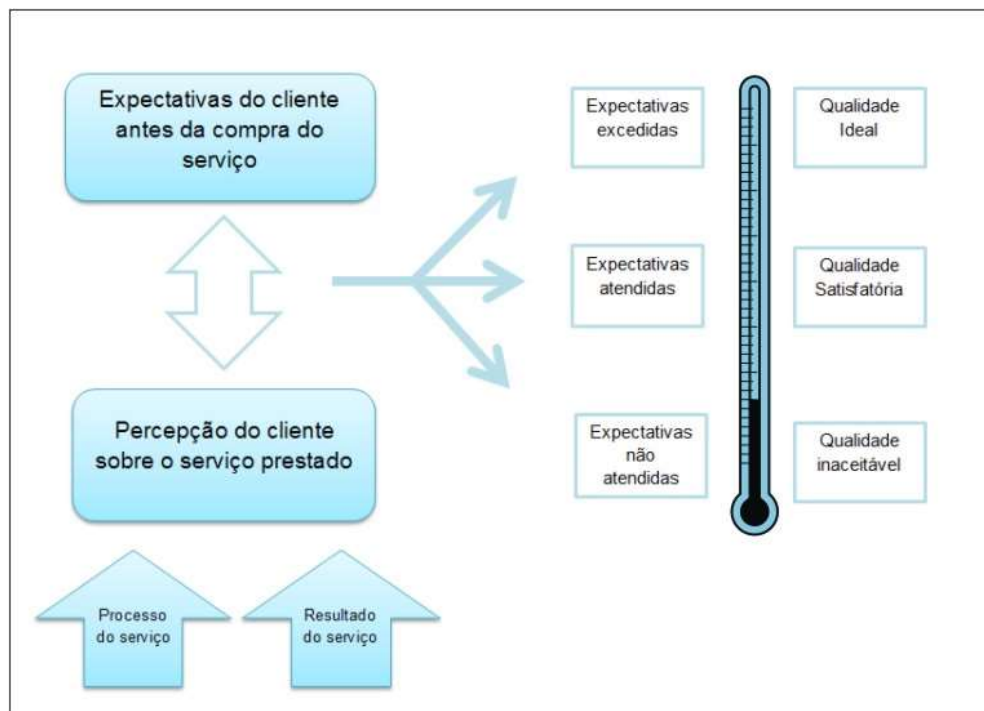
Expectativas do cliente antes da compra do serviço

Percepção do cliente sobre o serviço prestado

Processo do serviço

Resultado do serviço

Expectativas excedidas

Expectativas atendidas

Expectativas não atendidas

Qualidade Ideal

Qualidade Satisfatória

Qualidade inaceitável